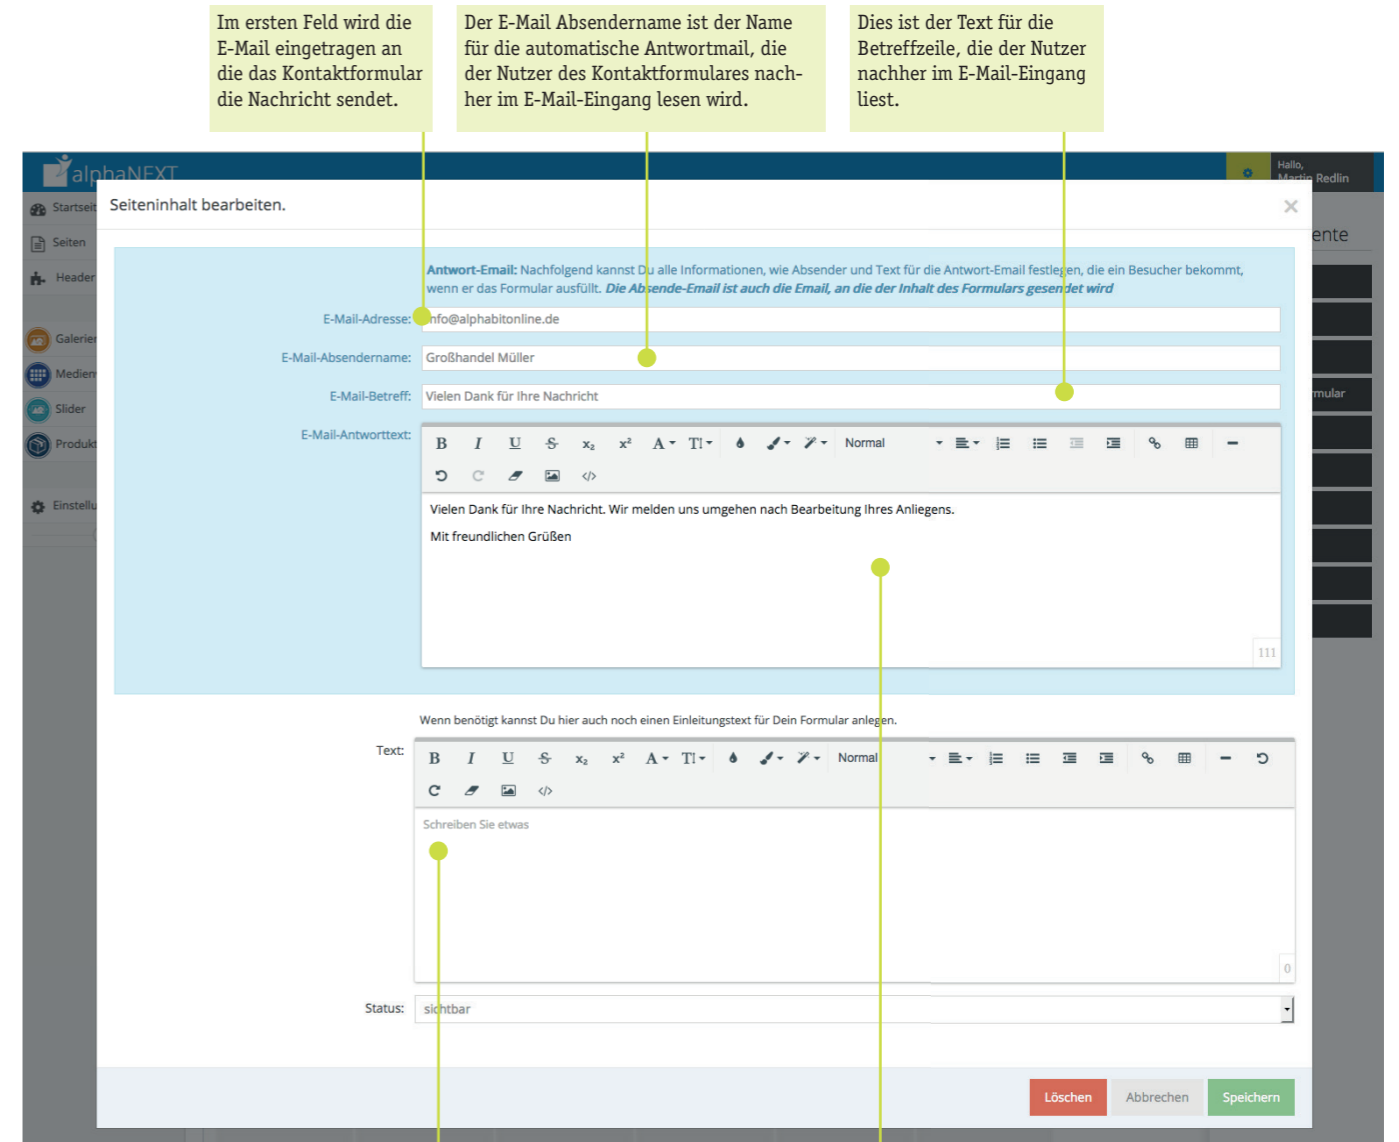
Im ersten Feld wird die E-Mail eingetragen an die das Kontaktformular die Nachricht sendet.

Der E-Mail Absendername ist der Name für die automatische Antwortmail, die der Nutzer des Kontaktformulares nachher im E-Mail-Eingang lesen wird.

Dies ist der Text für die Betreffzeile, die der Nutzer nachher im E-Mail-Eingang liest.

alphaNEXT

Hallo, Martin Redlin

Startseite
Seiten
Header
Galerien
Medien
Slider
Produkte
Einstellungen

ente
rmular

Seiteninhalt bearbeiten.

×

Antwort-Email: Nachfolgend kannst Du alle Informationen, wie Absender und Text für die Antwort-Email festlegen, die ein Besucher bekommt, wenn er das Formular ausfüllt. Die Absende-Email ist auch die Email, an die der Inhalt des Formulars gesendet wird

E-Mail-Adresse: info@alphabitonline.de

E-Mail-Absendername: Großhandel Müller

E-Mail-Betreff: Vielen Dank für Ihre Nachricht

E-Mail-Antworttext:

B I U S x₂ x² A TI Normal

Vielen Dank für Ihre Nachricht. Wir melden uns umgehen nach Bearbeitung Ihres Anliegens.

Mit freundlichen Grüßen

111

Wenn benötigt kannst Du hier auch noch einen Einleitungstext für Dein Formular anlegen.

Text:

B I U S x₂ x² A TI Normal

Schreiben Sie etwas

0

Status: sichtbar

Löschen Abbrechen Speichern